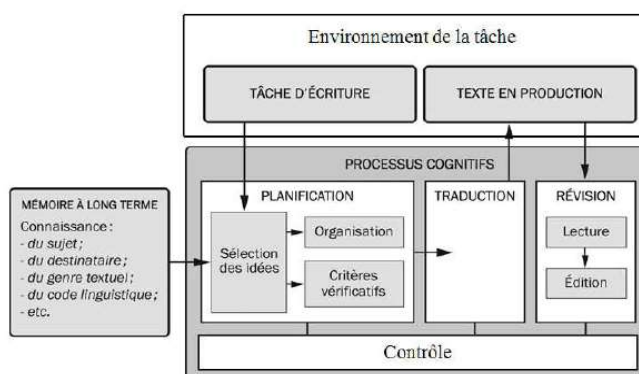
Environnement de la tâche

TÂCHE D'ÉCRITURE

TEXTE EN PRODUCTION

PROCESSUS COGNITIFS

MÉMOIRE À LONG TERME

Connaissance :
- du sujet ;
- du destinataire ;
- du genre textuel ;
- du code linguistique ;
- etc.

PLANIFICATION

Sélection des idées

Organisation

Critères vérificatifs

TRADUCTION

RÉVISION

Lecture

Édition

Contrôle